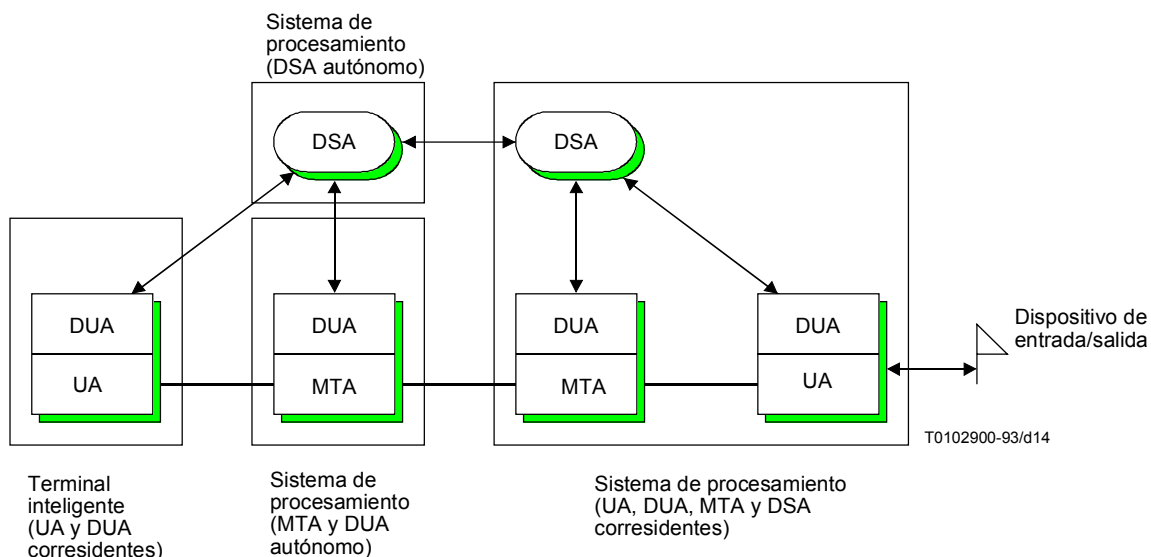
Sistema de procesamiento (DSA autónomo)

DSA

DSA

DUA

UA

DUA

MTA

DUA

MTA

DUA

UA

Dispositivo de entrada/salida

T0102900-93/d14

Terminal inteligente (UA y DUA corresidentes)

Sistema de procesamiento (MTA y DUA autónomo)

Sistema de procesamiento (UA, DUA, MTA y DSA corresidentes)